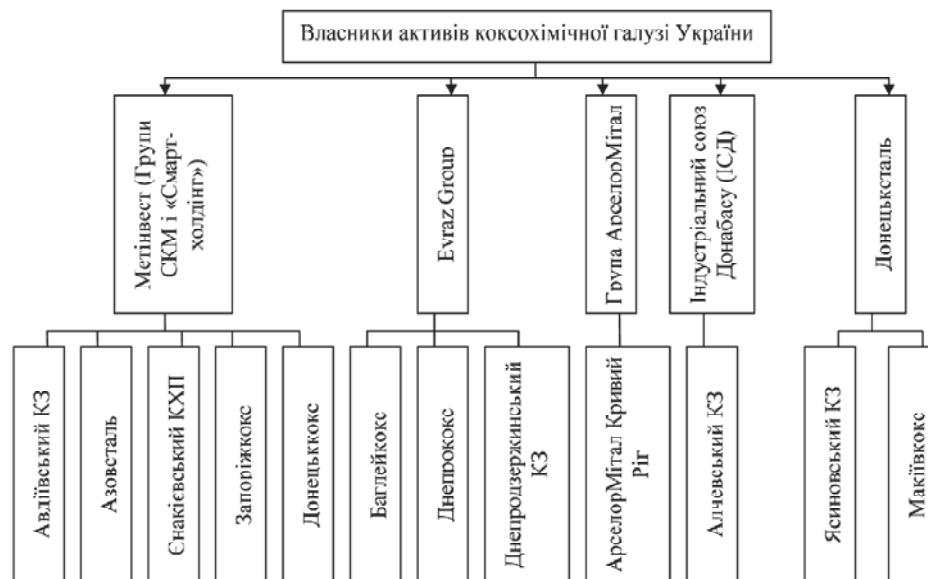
Власники активів коксохімічної галузі України

Метінвест (Групи СКМ і «Смарт-холдінг»)

Авдіївський КЗ

Азовсталь

Єнакієвський КХП

Запоріжкокс

Донецькокс

Evraz Group

Баглейкокс

Днепрококс

Днепродзержинський КЗ

Група АрселорМітал

АрселорМітал Кривий Ріг

Індустріальний союз Донбасу (ІСД)

Алчевський КЗ

Донецьксталь

Ясиновський КЗ

Макіївкокс